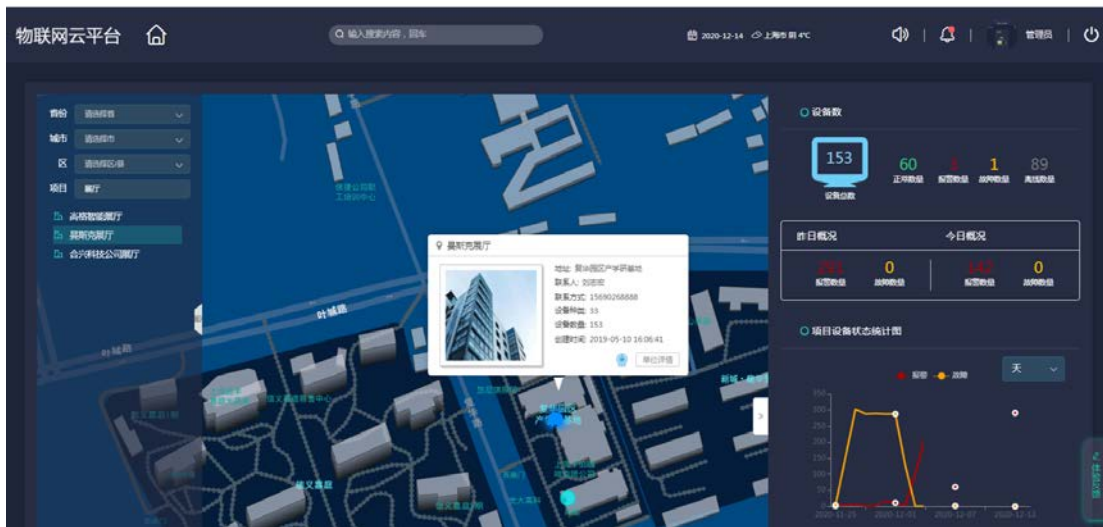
物联网云平台

输入搜索内容，回车

2020-12-14 上海市 阴 4℃

管理员

省份 请选择省
城市 请选择市
区 请选择区/县
项目 展厅

高格智能展厅
莫斯克展厅
合泞科技公司展厅

莫斯克展厅
地址：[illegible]
联系人：刘志宏
联系方式：15690268888
设备种类：33
设备数量：153
创建时间：2019-05-10 16:06:41
单位详情

叶城路

设备数
153
设备总数
60
正常数量
5
报警数量
1
故障数量
89
离线数量

昨日概况
今日概况
251
报警数量
0
故障数量
142
报警数量
0
故障数量

项目设备状态统计图
天
报警 故障
350
300
250
200
150
100
50
0
2020-11-25
2020-12-01
2020-12-07
2020-12-13